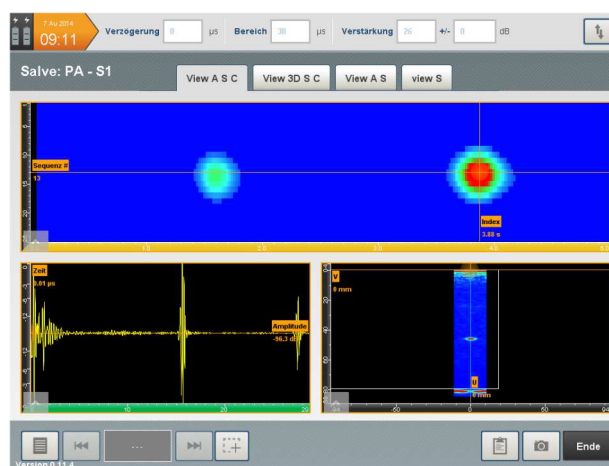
7 Au 2014
09:11
Verzögerung 0 µs Bereich 30 µs Verstärkung 26 +/- 0 dB

Salve: PA - S1
View A S C View 3D S C View A S view S

Sequenz #
13
Index
3.88 s
1.0 2.0 3.0 4.0

Zeit
8.01 µs
Amplitude
-96.3 dB
10 20 29

V
0 mm
U
0 mm
-50 0 50

...
Ende
Version 0.11.4